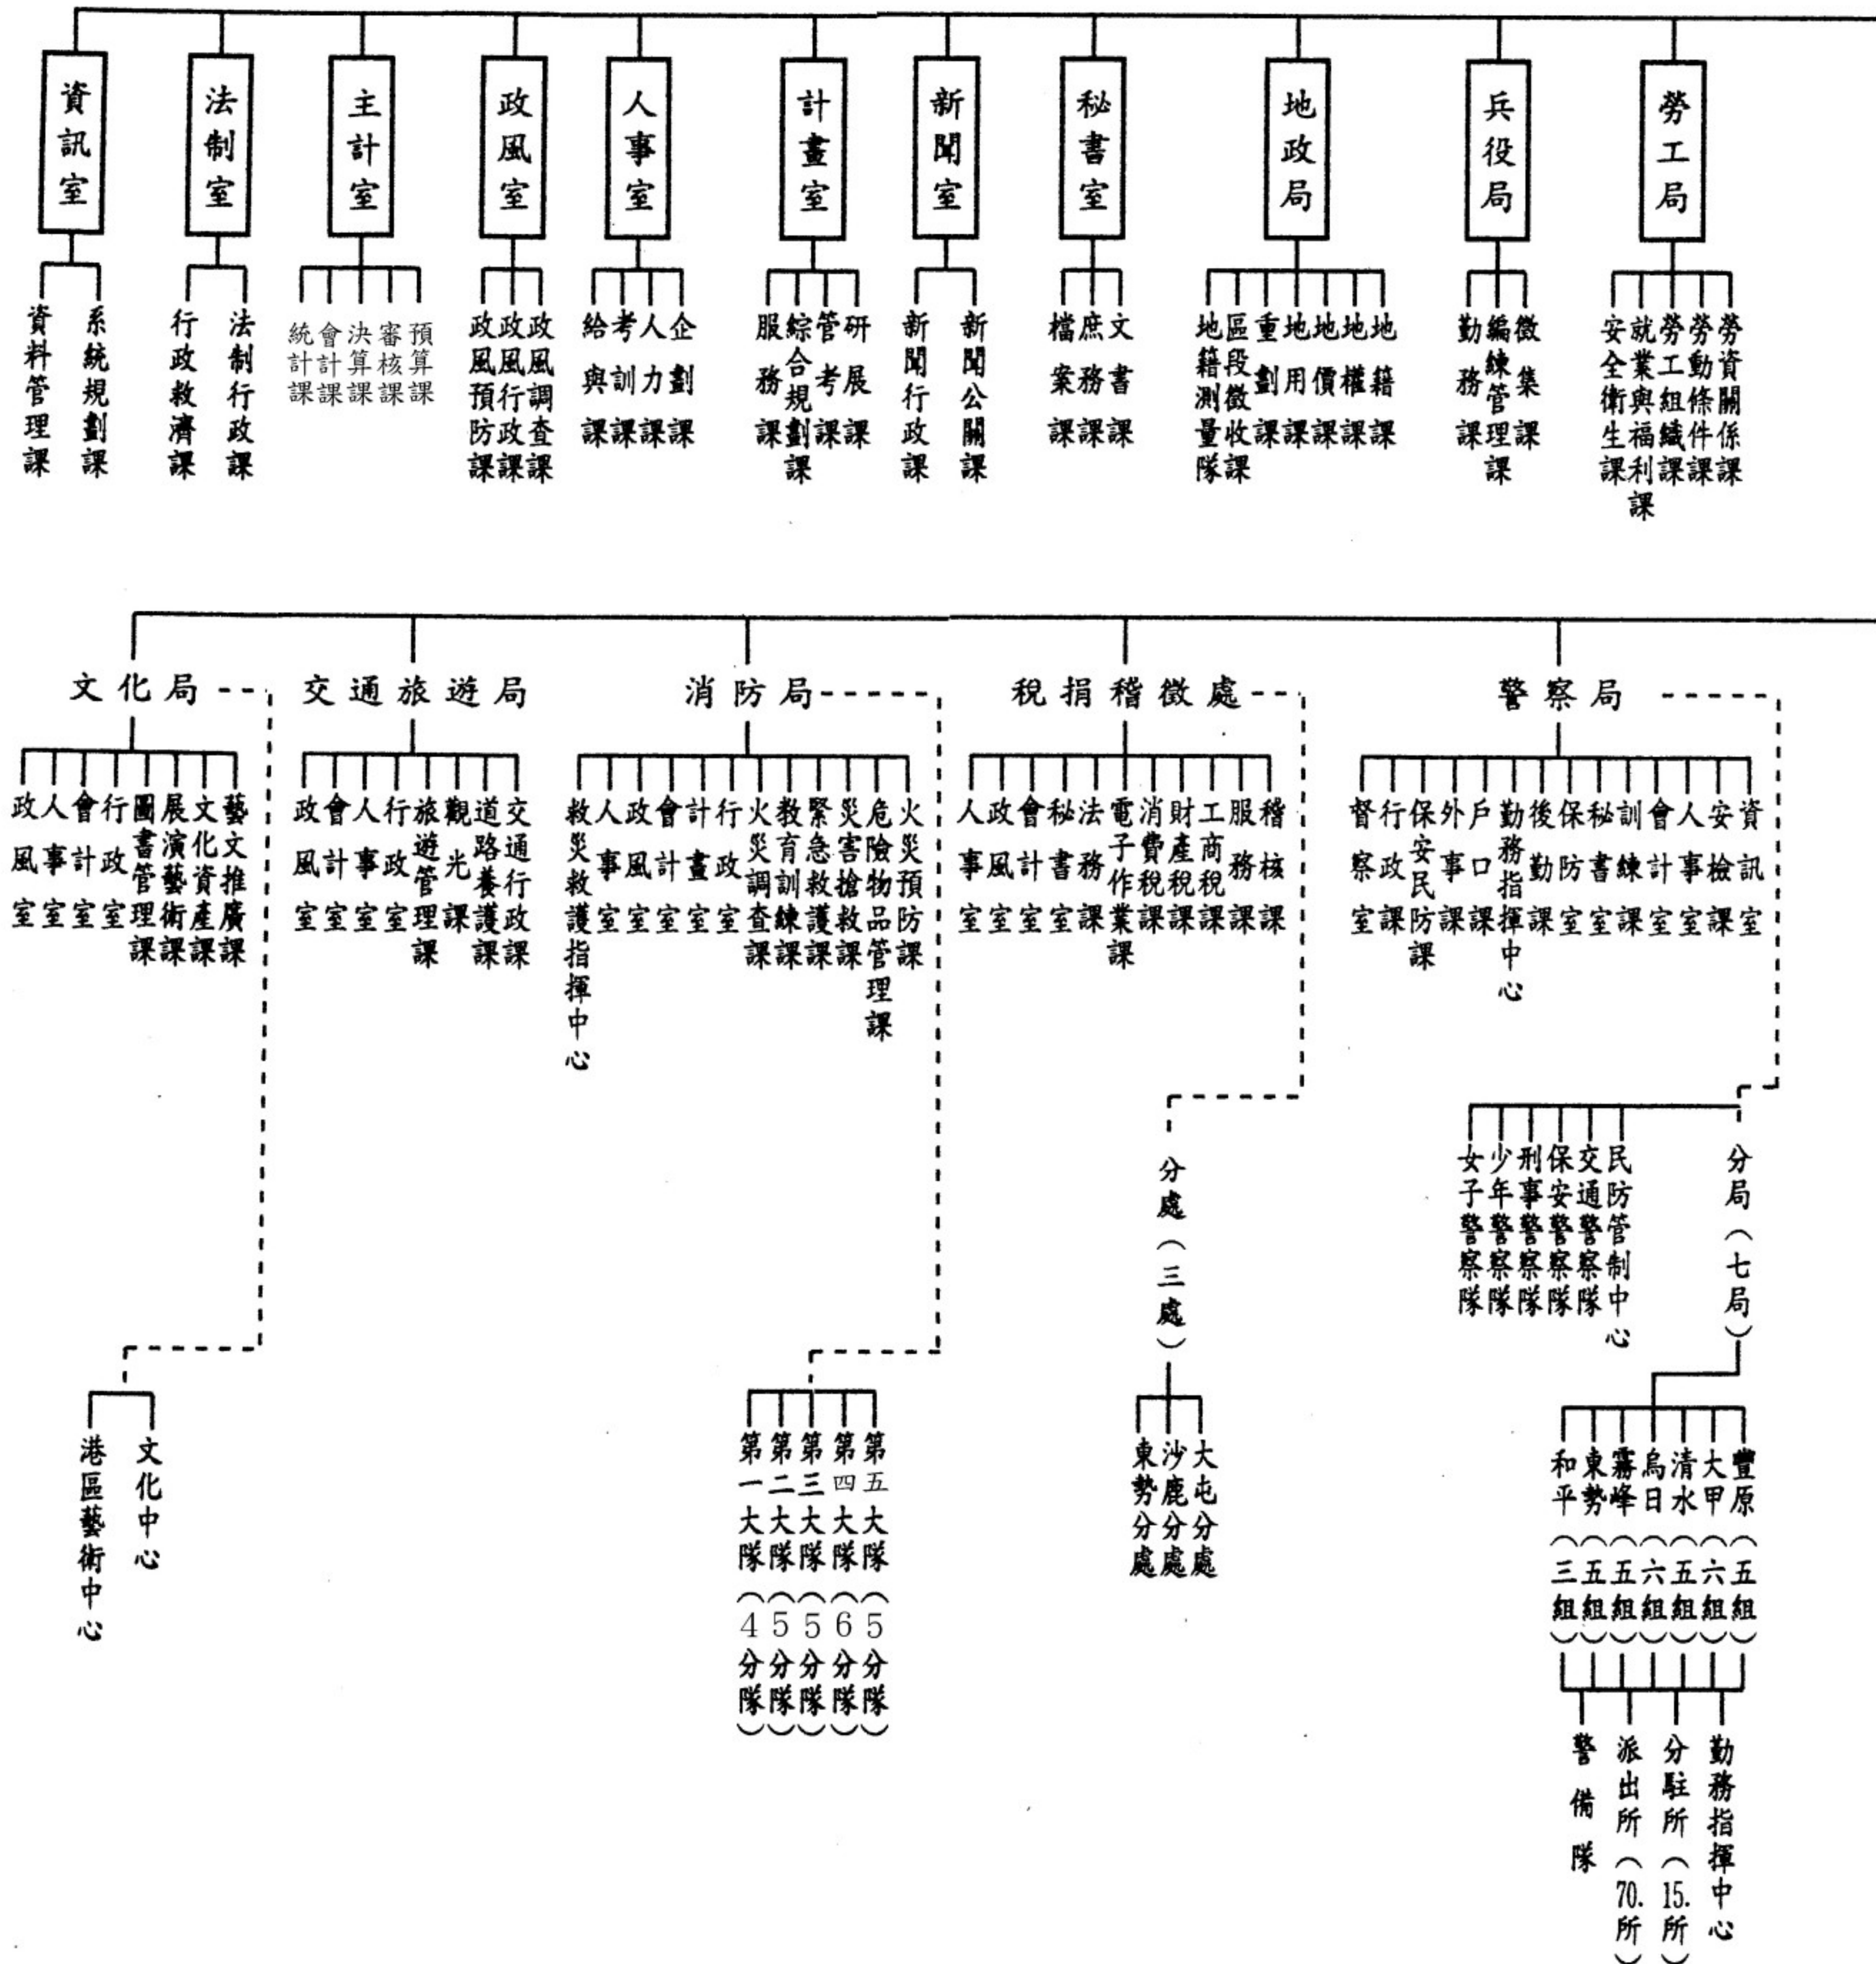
資訊室
資料管理課
系統規劃課

法制室
行政救濟課
法制行政課

主計室
統計課
會計課
決算課
審核課
預算課

政風室
政風預防課
政風行政課
政風調查課

人事室
給與課
考訓課
人力課
企劃課

計畫室
服務課
綜合規劃課
管考課
研展課

新聞室
新聞行政課
新聞公關課

秘書室
檔案課
庶務課
文書課

地政局
地籍測量隊
區段徵收課
重劃課
地用課
地價課
地權課
地籍課

兵役局
勤務課
編練管理課
徵集課

勞工局
安全衛生課
就業與福利課
勞工組織課
勞動條件課
勞資關係課

文化局
政風室
人事室
會計室
行政室
圖書管理課
展演藝術課
文化資產課
藝文推廣課

港區藝術中心
文化中心

交通旅遊局
政風室
會計室
人事室
行政室
旅遊管理課
觀光課
道路養護課
交通行政課

消防局
救災救護指揮中心
人事室
政風室
會計室
計畫室
行政室
火災調查課
教育訓練課
緊急救護課
災害搶救課
危險物品管理課
火災預防課

第一大隊（4分隊）
第二大隊（5分隊）
第三大隊（5分隊）
第四大隊（6分隊）
第五大隊（5分隊）

稅捐稽徵處
人事室
政風室
會計室
秘書室
法務課
電子作業課
消費稅課
財產稅課
工商稅課
服務課
稽核課

分處（三處）
東勢分處
沙鹿分處
大屯分處

警察局
督察室
行政課
保安民防課
外事課
戶口課
勤務指揮中心
後勤課
保防室
秘書室
訓練課
會計室
人事室
安檢課
資訊室

女子警察隊
少年警察隊
刑事警察隊
保安警察隊
交通警察隊
民防管制中心

分局（七局）
和平（三組）
東勢（五組）
霧峰（五組）
烏日（六組）
清水（五組）
大甲（六組）
豐原（五組）

警備隊
派出所（70.所）
分駐所（15.所）
勤務指揮中心